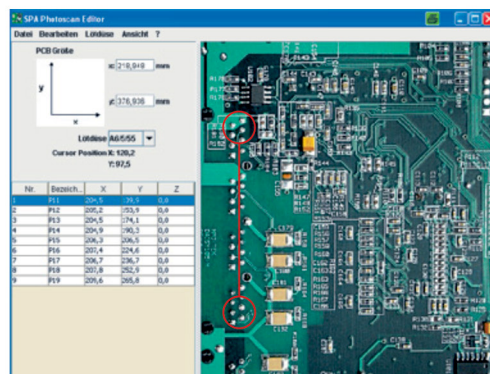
SPA Photoscan Editor

Datei Bearbeiten Lötdüse Ansicht ?

PCB Größe

y

x

x: 218,848 mm

y: 378,936 mm

Lötdüse A6/5/55

Cursor Position X: 120,2

Y: 97,5

| Nr. | Bezeich... | X | Y | Z |
|---|---|---|---|---|
| 1 | P11 | 204,5 | 139,5 | 0,8 |
| 2 | P12 | 205,2 | 155,9 | 0,8 |
| 3 | P13 | 204,5 | 174,1 | 0,8 |
| 4 | P14 | 204,9 | 190,3 | 0,8 |
| 5 | P15 | 206,3 | 206,5 | 0,8 |
| 6 | P16 | 207,4 | 224,6 | 0,8 |
| 7 | P17 | 206,7 | 236,7 | 0,8 |
| 8 | P18 | 207,8 | 252,9 | 0,8 |
| 9 | P19 | 209,6 | 265,8 | 0,8 |